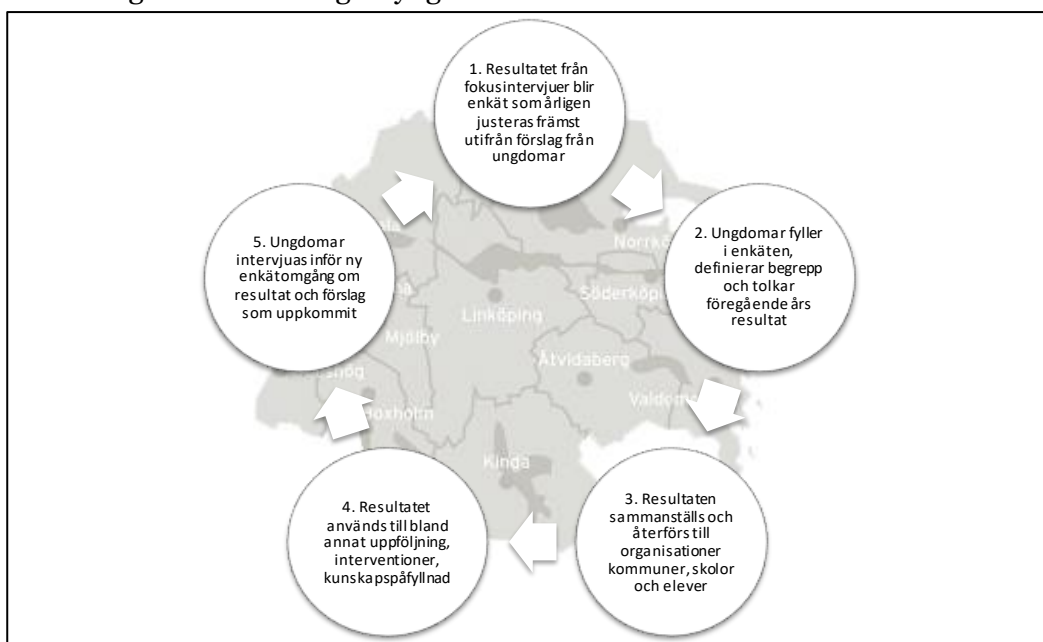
1. Resultatet från fokusintervjuer blir enkät som årligen justeras främst utifrån förslag från ungdomar

2. Ungdomar fyller i enkäten, definierar begrepp och tolkar föregående års resultat

3. Resultaten sammanställs och återförs till organisationer kommuner, skolor och elever

4. Resultatet används till bland annat uppföljning, interventioner, kunskapspåfyllnad

5. Ungdomar intervjuas inför ny enkätomgång om resultat och förslag som uppkommit

Norrköping
Söderköping
Linköping
Mjölby
Åtvidaberg
Valdemarsvik
Boxholm
Kinda